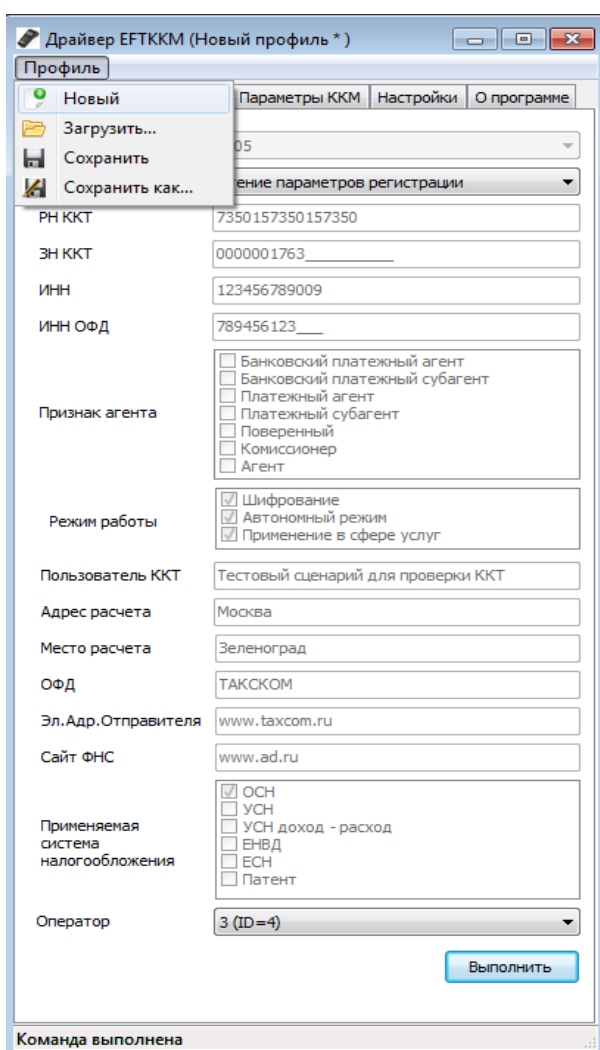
Драйвер EFTKKM (Новый профиль * )

Профиль

Новый
Загрузить...
Сохранить
Сохранить как...

Параметры ККМ | Настройки | О программе

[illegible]05

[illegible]ение параметров регистрации

РН ККТ 7350157350157350

ЗН ККТ 0000001763__________

ИНН 123456789009

ИНН ОФД 789456123___

Признак агента
Банковский платежный агент
Банковский платежный субагент
Платежный агент
Платежный субагент
Поверенный
Комиссионер
Агент

Режим работы
Шифрование
Автономный режим
Применение в сфере услуг

Пользователь ККТ Тестовый сценарий для проверки ККТ

Адрес расчета Москва

Место расчета Зеленоград

ОФД ТАКСКОМ

Эл.Адр.Отправителя www.taxcom.ru

Сайт ФНС www.ad.ru

Применяемая система налогообложения
ОСН
УСН
УСН доход - расход
ЕНВД
ЕСН
Патент

Оператор 3 (ID=4)

Выполнить

Команда выполнена